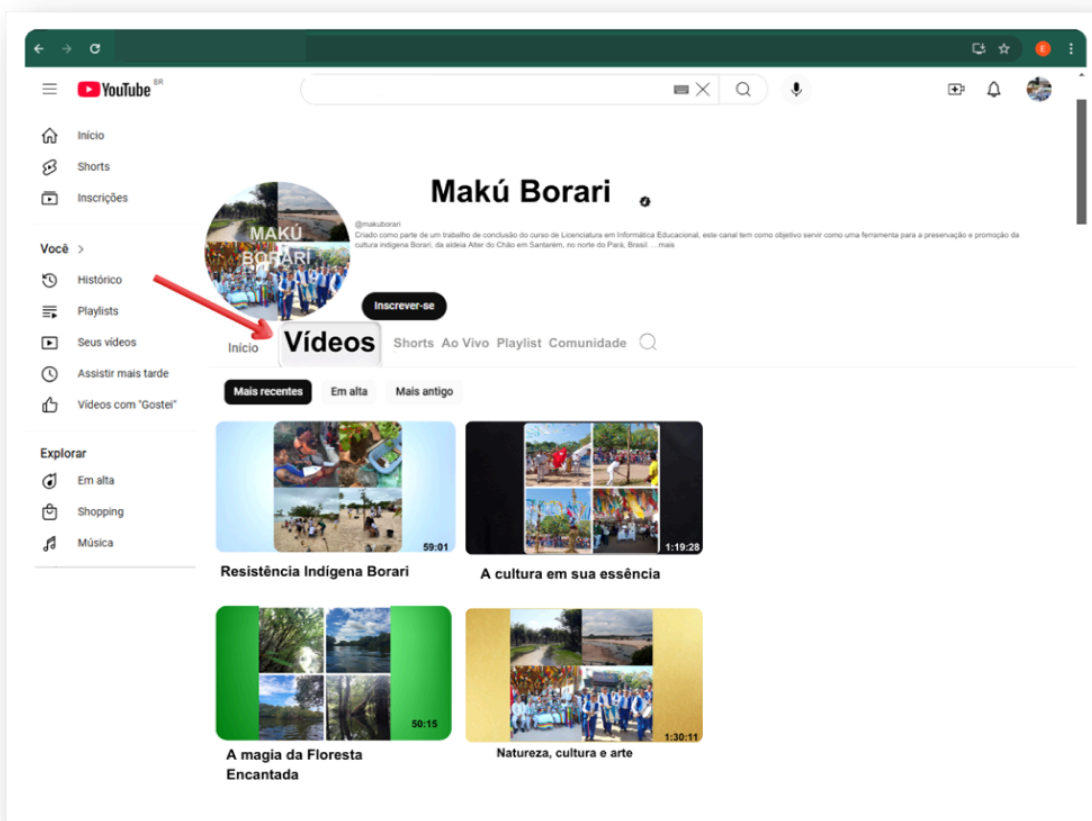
YouTube BR

Início
Shorts
Inscrições

Você >
Histórico
Playlists
Seus vídeos
Assistir mais tarde
Vídeos com "Gostei"

Explorar
Em alta
Shopping
Música

MAKÚ BORARI

Makú Borari

@makuborari
Criado como parte de um trabalho de conclusão do curso de Licenciatura em Informática Educacional, este canal tem como objetivo servir como uma ferramenta para a preservação e promoção da cultura indígena Borari, da aldeia Alter do Chão em Santarém, no norte do Pará, Brasil. ...mais

Inscrever-se

Início Vídeos Shorts Ao Vivo Playlist Comunidade

Mais recentes Em alta Mais antigo

59:01
Resistência Indígena Borari

1:19:28
A cultura em sua essência

50:15
A magia da Floresta Encantada

1:30:11
Natureza, cultura e arte